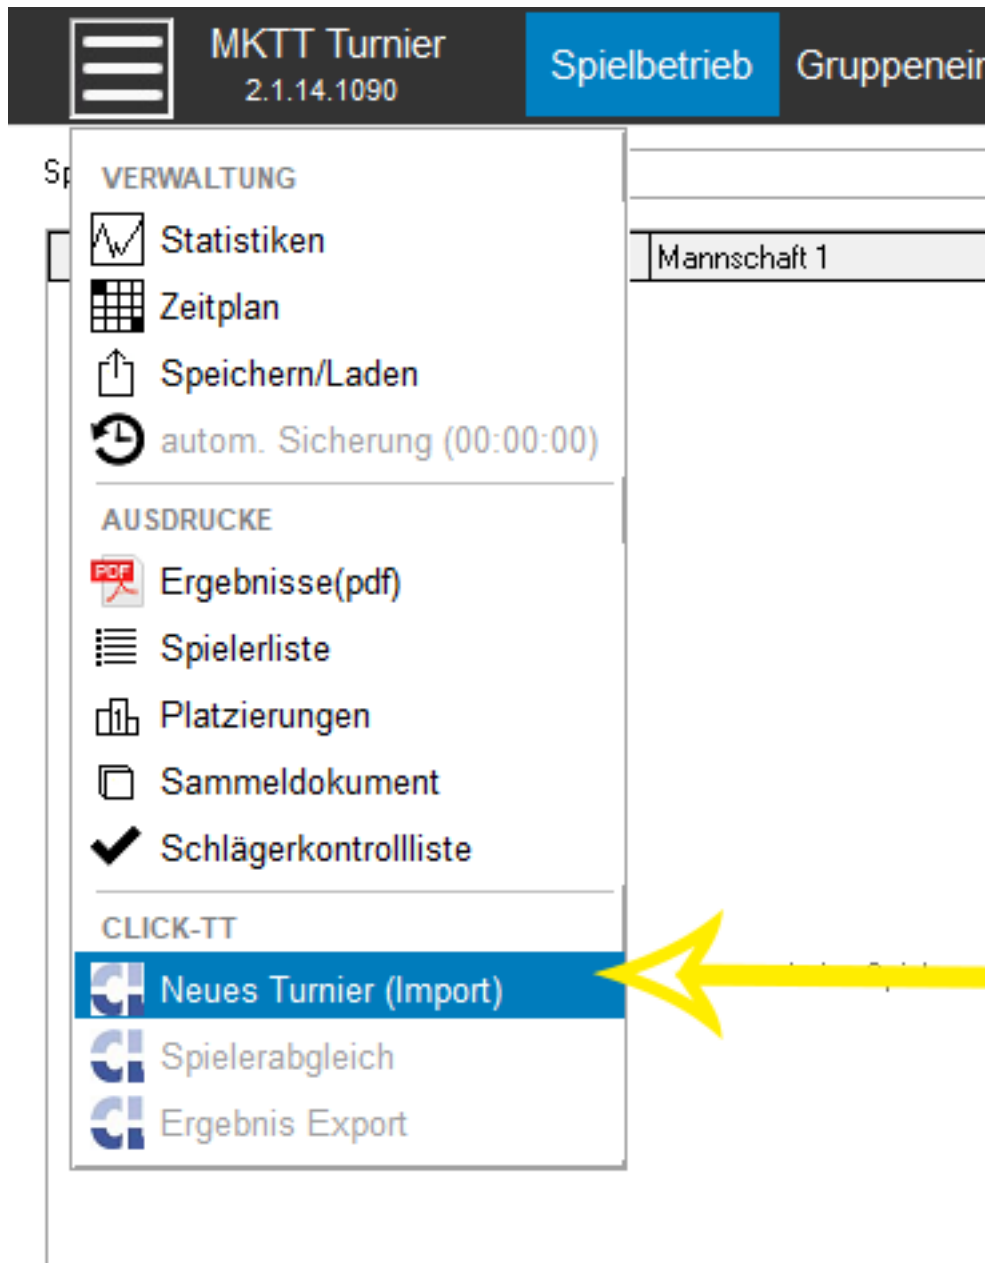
MKTT Turnier
2.1.14.1090

Spielbetrieb
Gruppenein

Sp

Mannschaft 1

VERWALTUNG
Statistiken
Zeitplan
Speichern/Laden
autom. Sicherung (00:00:00)

AUSDRUCKE
Ergebnisse(pdf)
Spielerliste
Platzierungen
Sammeldokument
Schlägerkontrollliste

CLICK-TT
Neues Turnier (Import)
Spielerabgleich
Ergebnis Export